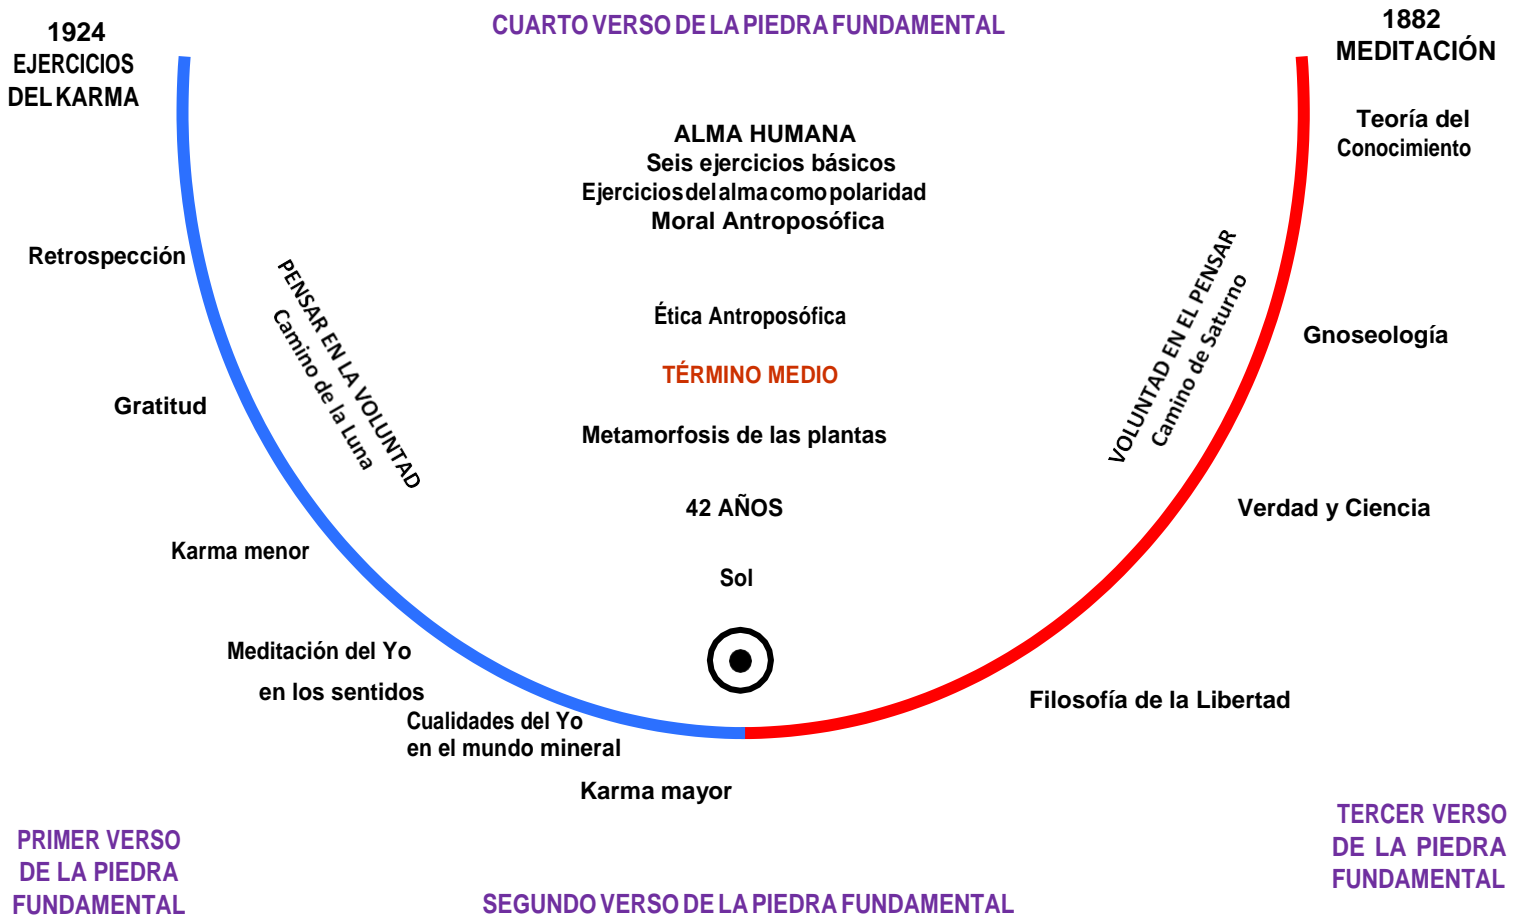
1924
EJERCICIOS
DEL KARMA

CUARTO VERSO DE LA PIEDRA FUNDAMENTAL

1882
MEDITACIÓN

Teoría del
Conocimiento

ALMA HUMANA
Seis ejercicios básicos
Ejercicios del alma como polaridad
Moral Antroposófica

Retrospección

PENSAR EN LA VOLUNTAD
Camino de la Luna

VOLUNTAD EN EL PENSAR
Camino de Saturno

Ética Antroposófica

Gnoseología

TÉRMINO MEDIO

Gratitud

Metamorfosis de las plantas

42 AÑOS

Verdad y Ciencia

Karma menor

Sol

Meditación del Yo
en los sentidos

Filosofía de la Libertad

Cualidades del Yo
en el mundo mineral

Karma mayor

PRIMER VERSO
DE LA PIEDRA
FUNDAMENTAL

TERCER VERSO
DE LA PIEDRA
FUNDAMENTAL

SEGUNDO VERSO DE LA PIEDRA FUNDAMENTAL